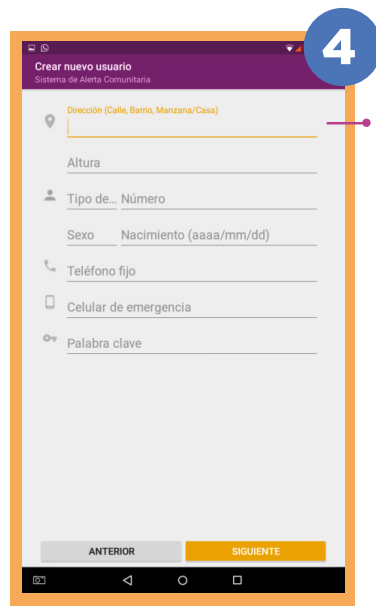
4

Crear nuevo usuario
Sistema de Alerta Comunitaria

Dirección (Calle, Barrio, Manzana/Casa)

Altura

Tipo de... Número

Sexo Nacimiento (aaaa/mm/dd)

Teléfono fijo

Celular de emergencia

Palabra clave

ANTERIOR SIGUIENTE